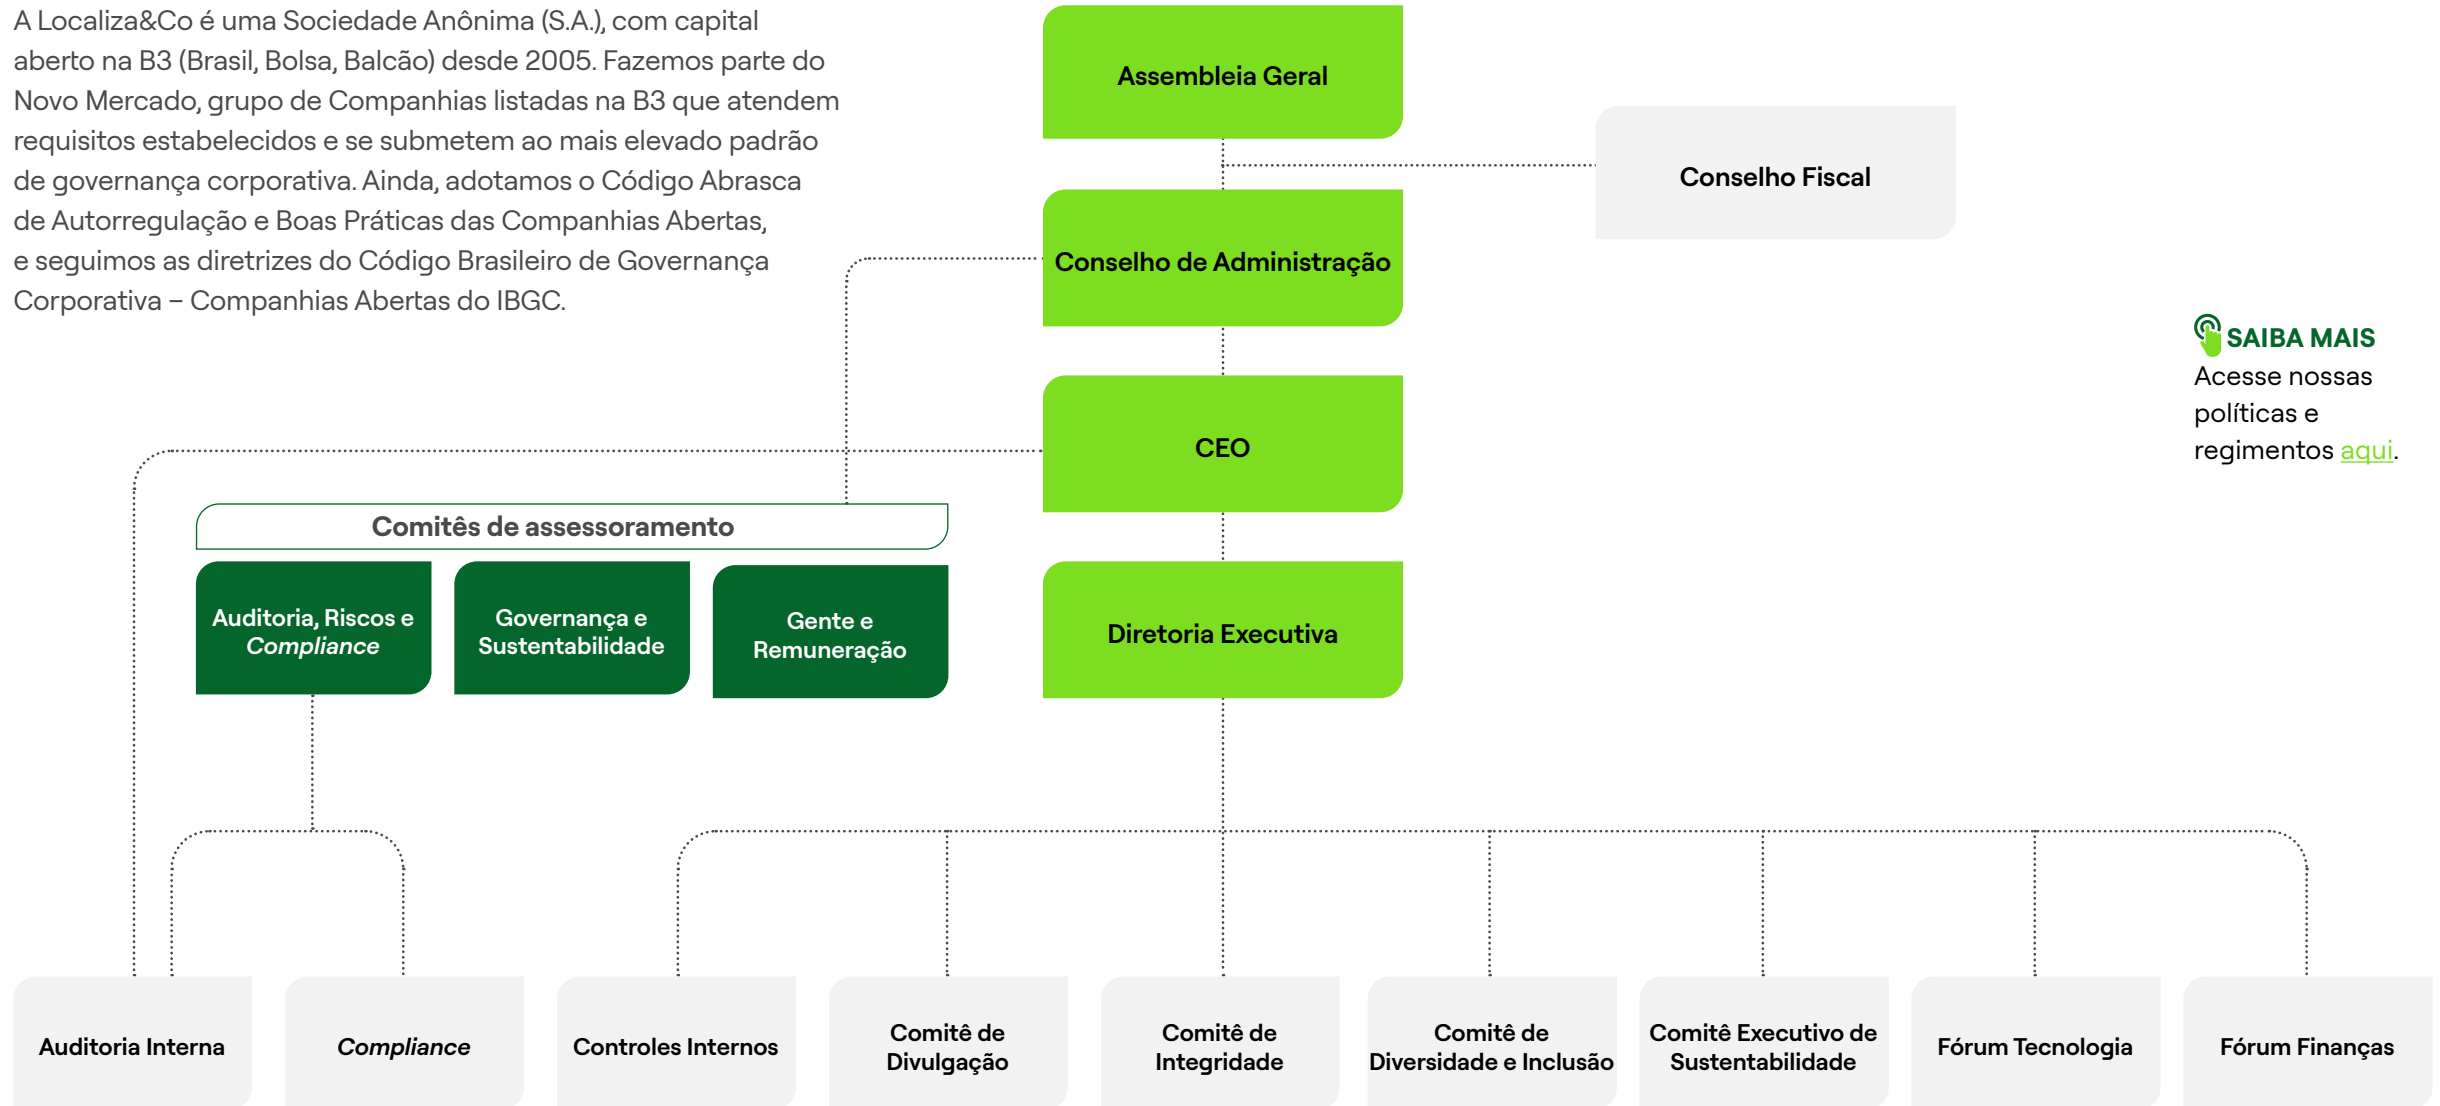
A Localiza&Co é uma Sociedade Anônima (S.A.), com capital aberto na B3 (Brasil, Bolsa, Balcão) desde 2005. Fazemos parte do Novo Mercado, grupo de Companhias listadas na B3 que atendem requisitos estabelecidos e se submetem ao mais elevado padrão de governança corporativa. Ainda, adotamos o Código Abrasca de Autorregulação e Boas Práticas das Companhias Abertas, e seguimos as diretrizes do Código Brasileiro de Governança Corporativa – Companhias Abertas do IBGC.

Assembleia Geral

Conselho Fiscal

Conselho de Administração

CEO

Diretoria Executiva

SAIBA MAIS
Acesse nossas políticas e regimentos aqui.

Comitês de assessoramento

Auditoria, Riscos e Compliance

Governança e Sustentabilidade

Gente e Remuneração

Auditoria Interna

Compliance

Controles Internos

Comitê de Divulgação

Comitê de Integridade

Comitê de Diversidade e Inclusão

Comitê Executivo de Sustentabilidade

Fórum Tecnologia

Fórum Finanças